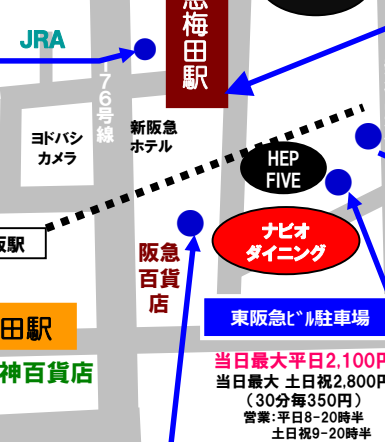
JRA

急梅田駅

176号線

ヨドバシカメラ

新阪急ホテル

HEP FIVE

阪駅

ナビオダイニング

阪急百貨店

田駅

東阪急ビル駐車場

神百貨店

当日最大平日2,100円
当日最大 土日祝2,800円
（30分毎350円）
営業：平日8-20時半
土日祝9-20時半